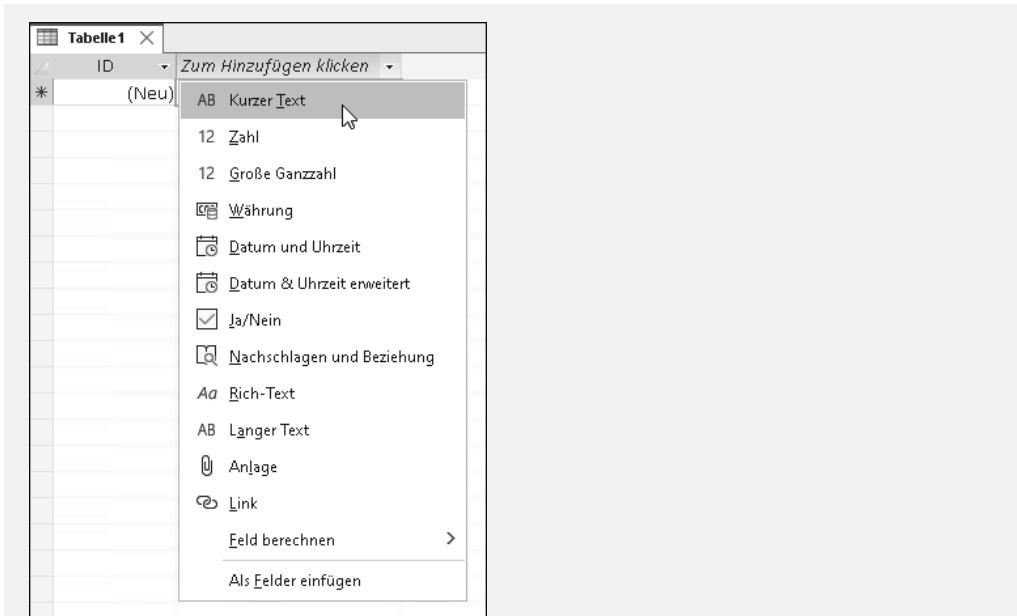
Tabelle1

ID
Zum Hinzufügen klicken
*
(Neu)

AB Kurzer Text
12 Zahl
12 Große Ganzzahl
Währung
Datum und Uhrzeit
Datum & Uhrzeit erweitert
Ja/Nein
Nachschlagen und Beziehung
Aa Rich-Text
AB Langer Text
Anlage
Link
Feld berechnen
Als Felder einfügen